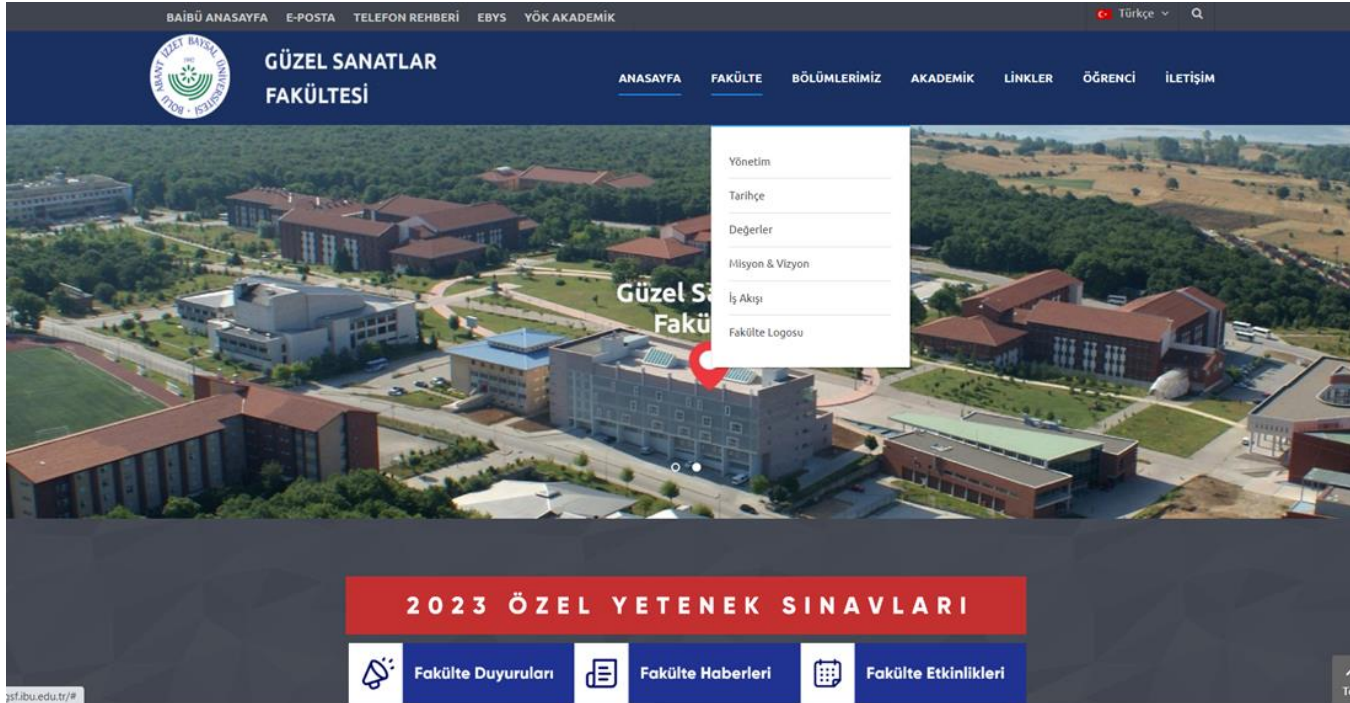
BAİBÜ ANASAYFA E-POSTA TELEFON REHBERİ EBYS YÖK AKADEMİK

Türkçe

ABANT İZZET BAYSAL ÜNİVERSİTESİ BOLU 1992

GÜZEL SANATLAR FAKÜLTESİ

ANASAYFA FAKÜLTE BÖLÜMLERİMİZ AKADEMİK LİNKLER ÖĞRENCİ İLETİŞİM

Yönetim
Tarihçe
Değerler
Misyon & Vizyon
İş Akışı
Fakülte Logosu

Güzel Sa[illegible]
Fakü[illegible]

2023 ÖZEL YETENEK SINAVLARI

Fakülte Duyuruları
Fakülte Haberleri
Fakülte Etkinlikleri

gsf.ibu.edu.tr/#